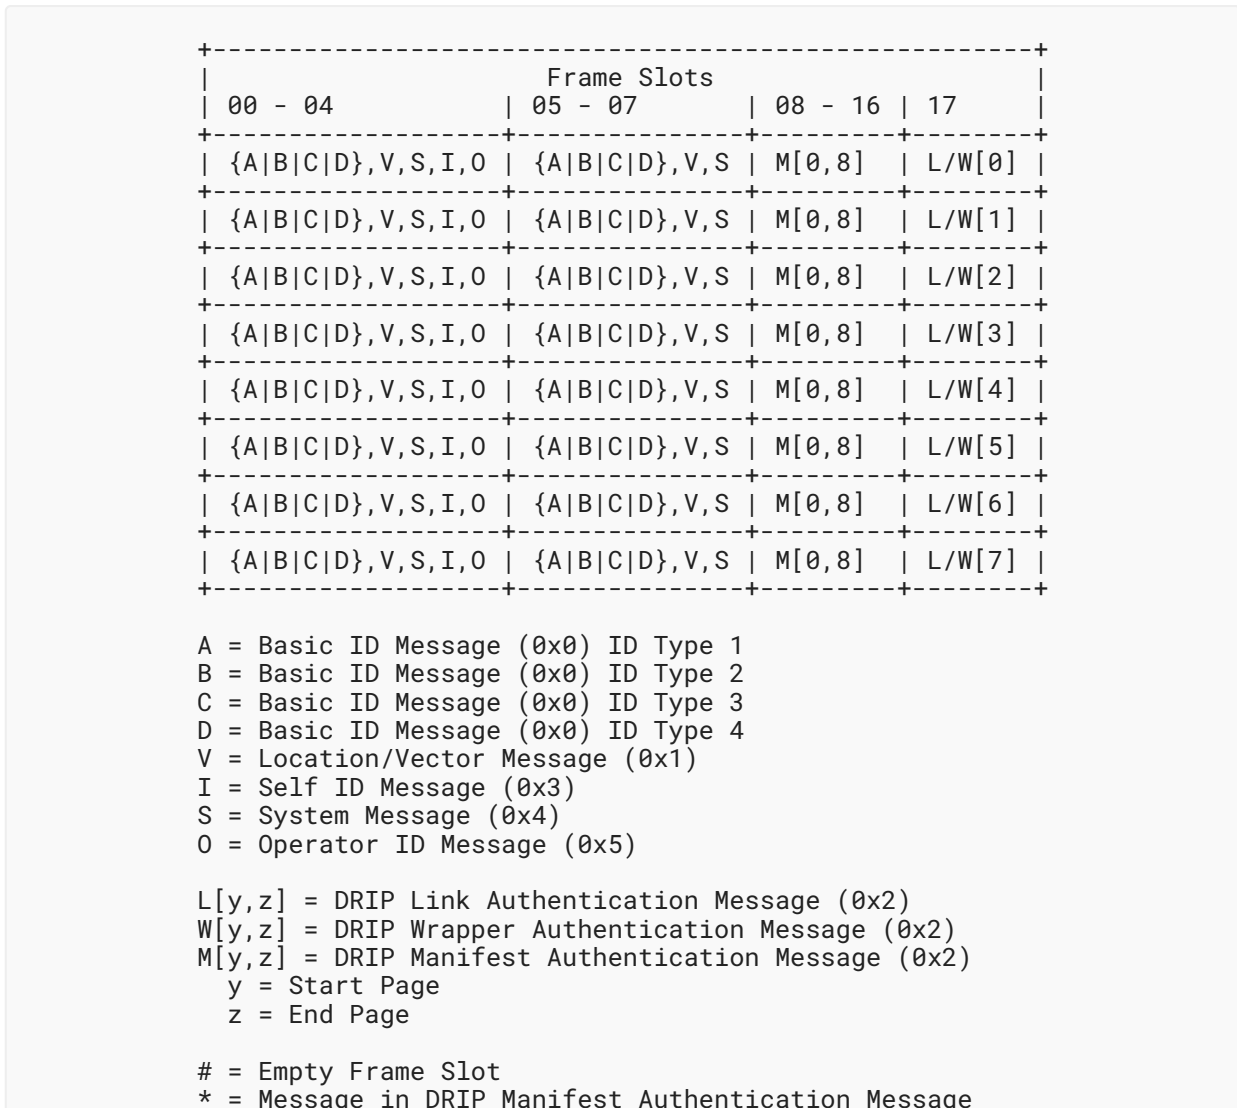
| Frame Slots | | | |
|---|---|---|---|
| 00 - 04 | 05 - 07 | 08 - 16 | 17 |
| {A\|B\|C\|D},V,S,I,O | {A\|B\|C\|D},V,S | M[0,8] | L/W[0] |
| {A\|B\|C\|D},V,S,I,O | {A\|B\|C\|D},V,S | M[0,8] | L/W[1] |
| {A\|B\|C\|D},V,S,I,O | {A\|B\|C\|D},V,S | M[0,8] | L/W[2] |
| {A\|B\|C\|D},V,S,I,O | {A\|B\|C\|D},V,S | M[0,8] | L/W[3] |
| {A\|B\|C\|D},V,S,I,O | {A\|B\|C\|D},V,S | M[0,8] | L/W[4] |
| {A\|B\|C\|D},V,S,I,O | {A\|B\|C\|D},V,S | M[0,8] | L/W[5] |
| {A\|B\|C\|D},V,S,I,O | {A\|B\|C\|D},V,S | M[0,8] | L/W[6] |
| {A\|B\|C\|D},V,S,I,O | {A\|B\|C\|D},V,S | M[0,8] | L/W[7] |

A = Basic ID Message (0x0) ID Type 1
B = Basic ID Message (0x0) ID Type 2
C = Basic ID Message (0x0) ID Type 3
D = Basic ID Message (0x0) ID Type 4
V = Location/Vector Message (0x1)
I = Self ID Message (0x3)
S = System Message (0x4)
O = Operator ID Message (0x5)

L[y,z] = DRIP Link Authentication Message (0x2)
W[y,z] = DRIP Wrapper Authentication Message (0x2)
M[y,z] = DRIP Manifest Authentication Message (0x2)
y = Start Page
z = End Page

# = Empty Frame Slot
* = Message in DRIP Manifest Authentication Message